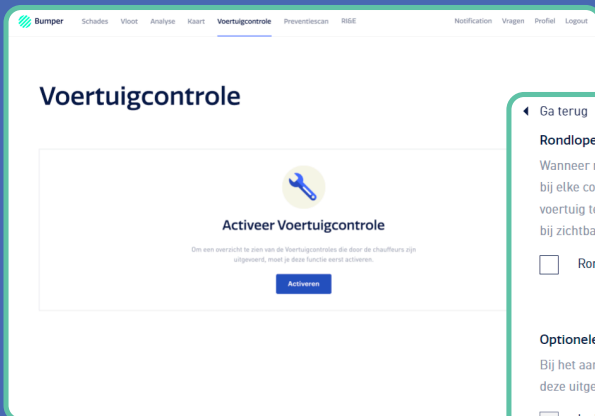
Bumper Schades Vloot Analyse Kaart Voertuigcontrole Preventiescan RIGE Notification Vragen Profiel Logout

Voertuigcontrole

Activeer Voertuigcontrole

Om een overzicht te zien van de Voertuigcontroles die door de chauffeurs zijn uitgevoerd, moet je deze functie eerst activeren.

Activeren

Ga terug

Rondlope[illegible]

Wanneer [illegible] bij elke co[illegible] voertuig t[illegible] bij zichtba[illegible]

Ro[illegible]

Optionele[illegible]

Bij het aa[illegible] deze uitge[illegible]